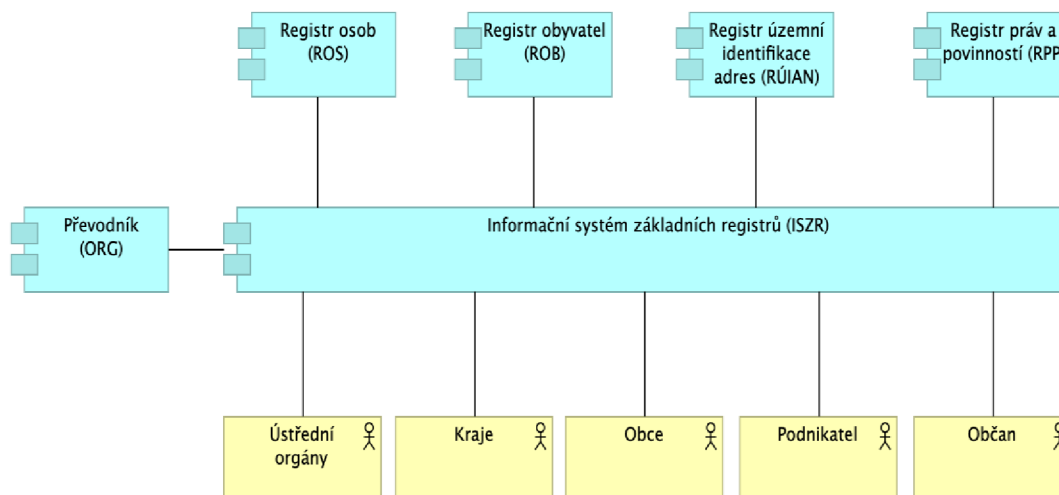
Registr osob (ROS)

Registr obyvatel (ROB)

Registr územní identifikace adres (RÚIAN)

Registr práv a povinností (RPP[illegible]

Převodník (ORG)

Informační systém základních registrů (ISZR)

Ústřední orgány

Kraje

Obce

Podnikatel

Občan